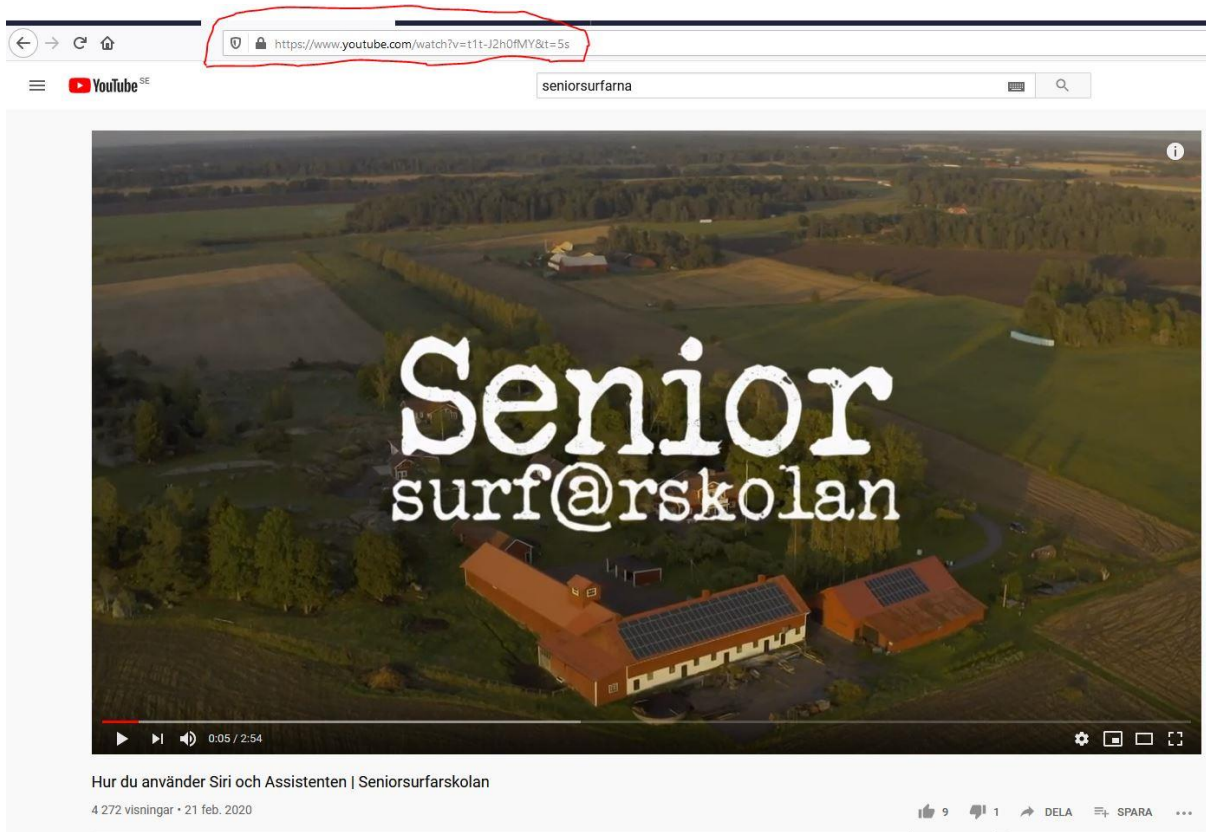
https://www.youtube.com/watch?v=t1t-J2h0fMY&t=5s

YouTube SE

seniorsurfarna

Senior
surf@rskolan

0:05 / 2:54

Hur du använder Siri och Assistenten | Seniorsurfarskolan

4 272 visningar • 21 feb. 2020

9 1 DELA SPARA ...